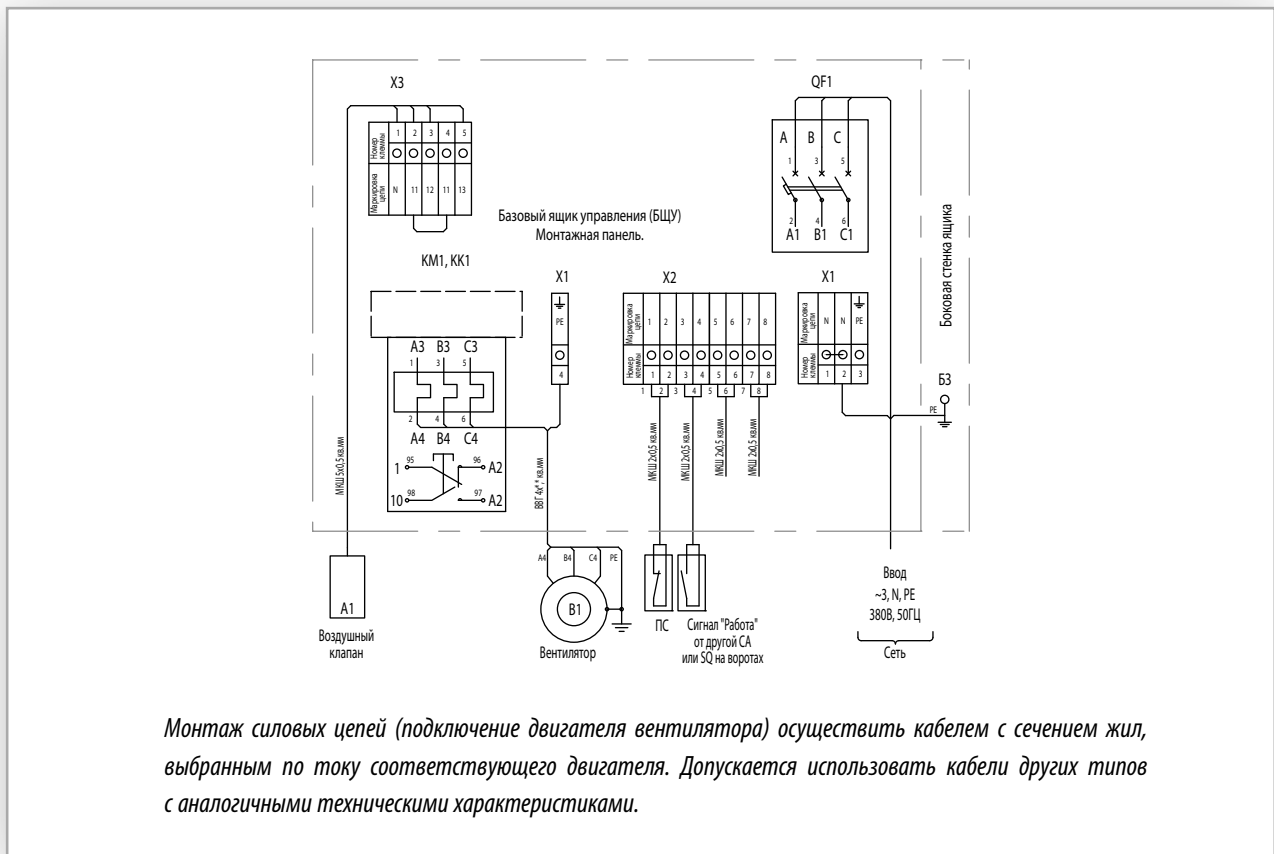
X3

Номер клеммы | 1 | 2 | 3 | 4 | 5
Маркировка цепи | N | 11 | 12 | 11 | 13

QF1

A B C
1 3 5
2 4 6
A1 B1 C1

Базовый ящик управления (БЩУ)
Монтажная панель.

Боковая стенка ящика

KM1, KK1

A3 B3 C3
1 3 5
2 4 6
A4 B4 C4

95 96
1 A2
98 97
10 A2

X1
PE
4

X2

| Маркировка цепи | 1 | 2 | 3 | 4 | 5 | 6 | 7 | 8 |
|---|---|---|---|---|---|---|---|---|
| Номер клеммы | 1 | 2 | 3 | 4 | 5 | 6 | 7 | 8 |

X1

| Маркировка цепи | N | N | PE |
|---|---|---|---|
| Номер клеммы | 1 | 2 | 3 |

Б3
PE

МКШ 5х0,5 кв.мм

ВВГ 4х*,* кв.мм

МКШ 2х0,5 кв.мм

МКШ 2х0,5 кв.мм

МКШ 2х0,5 кв.мм

МКШ 2х0,5 кв.мм

A1
Воздушный клапан

A4 B4 C4 PE
B1
Вентилятор

ПС

Сигнал "Работа" от другой СА или SQ на воротах

Ввод
~3, N, PE
380В, 50ГЦ
Сеть

Монтаж силовых цепей (подключение двигателя вентилятора) осуществить кабелем с сечением жил, выбранным по току соответствующего двигателя. Допускается использовать кабели других типов с аналогичными техническими характеристиками.